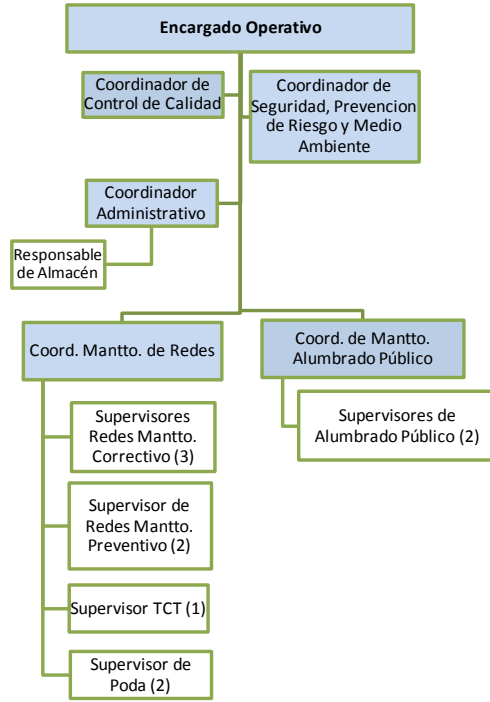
Encargado Operativo

Coordinador de Control de Calidad

Coordinador de Seguridad, Prevencion de Riesgo y Medio Ambiente

Coordinador Administrativo

Responsable de Almacén

Coord. Mantto. de Redes

Coord. de Mantto. Alumbrado Público

Supervisores Redes Mantto. Correctivo (3)

Supervisores de Alumbrado Público (2)

Supervisor de Redes Mantto. Preventivo (2)

Supervisor TCT (1)

Supervisor de Poda (2)